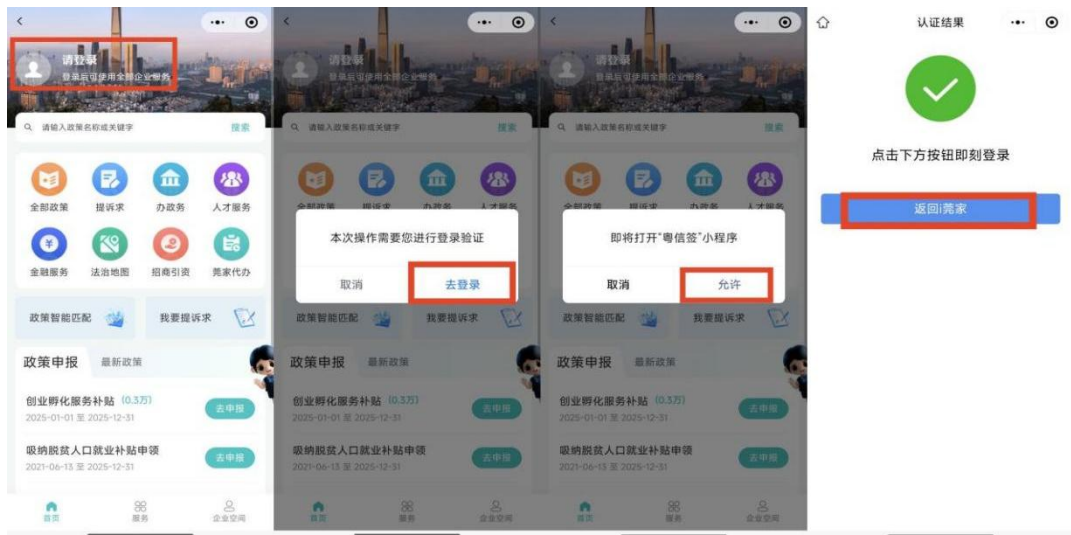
请登录
登录后可使用全部企业服务

请输入政策名称或关键字
搜索

全部政策
提诉求
办政务
人才服务
金融服务
法治地图
招商引资
莞家代办

政策智能匹配
我要提诉求

政策申报
最新政策

创业孵化服务补贴 (0.3万)
2025-01-01 至 2025-12-31
去申报

吸纳脱贫人口就业补贴申领
2021-06-13 至 2025-12-31
去申报

首页
服务
企业空间

请登录
登录后可使用全部企业服务
请输入政策名称或关键字
搜索
全部政策
提诉求
办政务
人才服务
本次操作需要您进行登录验证
取消
去登录
政策智能匹配
我要提诉求
政策申报
最新政策
创业孵化服务补贴 (0.3万)
2025-01-01 至 2025-12-31
去申报
吸纳脱贫人口就业补贴申领
2021-06-13 至 2025-12-31
去申报
首页
服务
企业空间

请输入政策名称或关键字
搜索
全部政策
提诉求
办政务
人才服务
即将打开"粤信签"小程序
取消
允许
政策智能匹配
我要提诉求
政策申报
最新政策
创业孵化服务补贴 (0.3万)
2025-01-01 至 2025-12-31
去申报
吸纳脱贫人口就业补贴申领
2021-06-13 至 2025-12-31
去申报
首页
服务
企业空间

认证结果
点击下方按钮即刻登录
返回i莞家